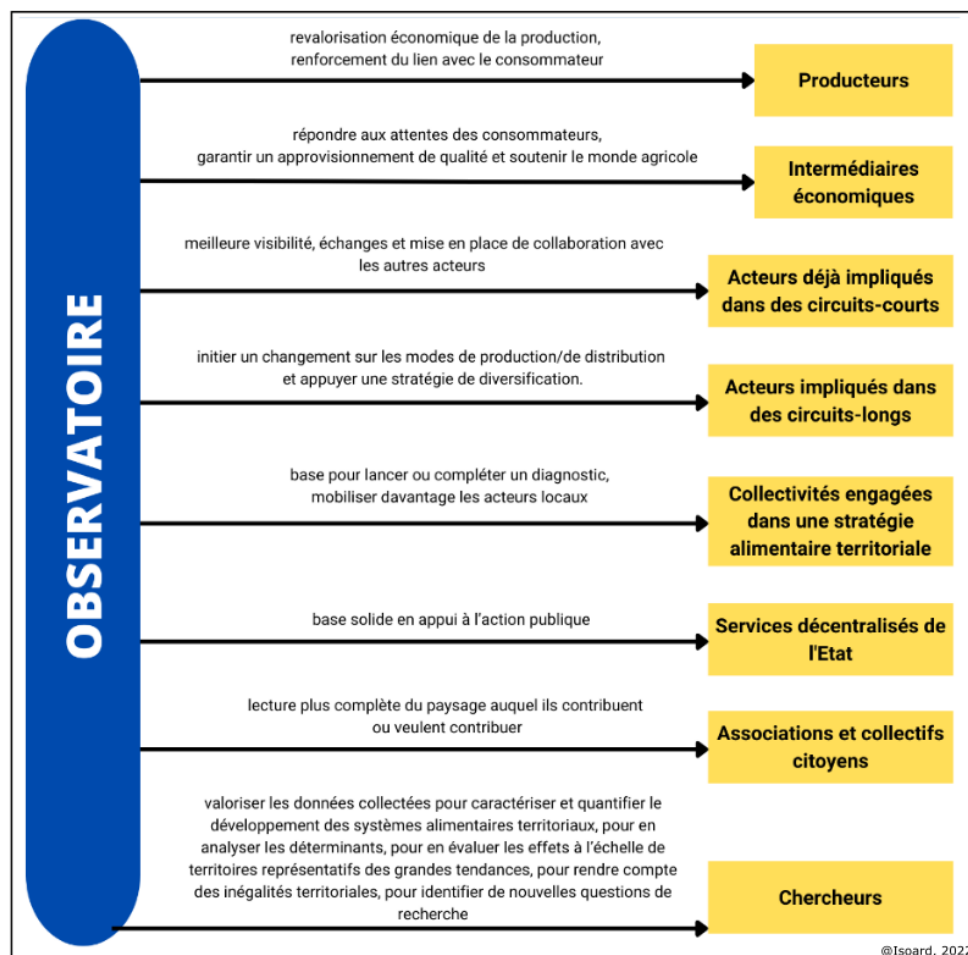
OBSERVATOIRE

revalorisation économique de la production, renforcement du lien avec le consommateur

Producteurs

répondre aux attentes des consommateurs, garantir un approvisionnement de qualité et soutenir le monde agricole

Intermédiaires économiques

meilleure visibilité, échanges et mise en place de collaboration avec les autres acteurs

Acteurs déjà impliqués dans des circuits-courts

initier un changement sur les modes de production/de distribution et appuyer une stratégie de diversification.

Acteurs impliqués dans des circuits-longs

base pour lancer ou compléter un diagnostic, mobiliser davantage les acteurs locaux

Collectivités engagées dans une stratégie alimentaire territoriale

base solide en appui à l'action publique

Services décentralisés de l'Etat

lecture plus complète du paysage auquel ils contribuent ou veulent contribuer

Associations et collectifs citoyens

valoriser les données collectées pour caractériser et quantifier le développement des systèmes alimentaires territoriaux, pour en analyser les déterminants, pour en évaluer les effets à l'échelle de territoires représentatifs des grandes tendances, pour rendre compte des inégalités territoriales, pour identifier de nouvelles questions de recherche

Chercheurs

@Isoard, 2022